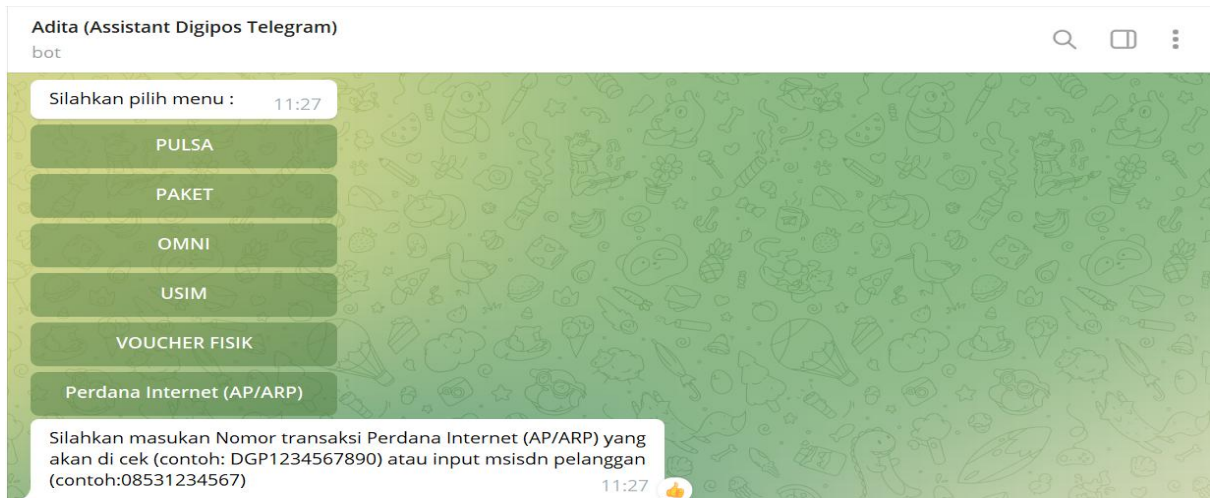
Adita (Assistant Digipos Telegram)
bot

Silahkan pilih menu : 11:27

PULSA

PAKET

OMNI

USIM

VOUCHER FISIK

Perdana Internet (AP/ARP)

Silahkan masukan Nomor transaksi Perdana Internet (AP/ARP) yang akan di cek (contoh: DGP1234567890) atau input msisdn pelanggan (contoh:08531234567) 11:27